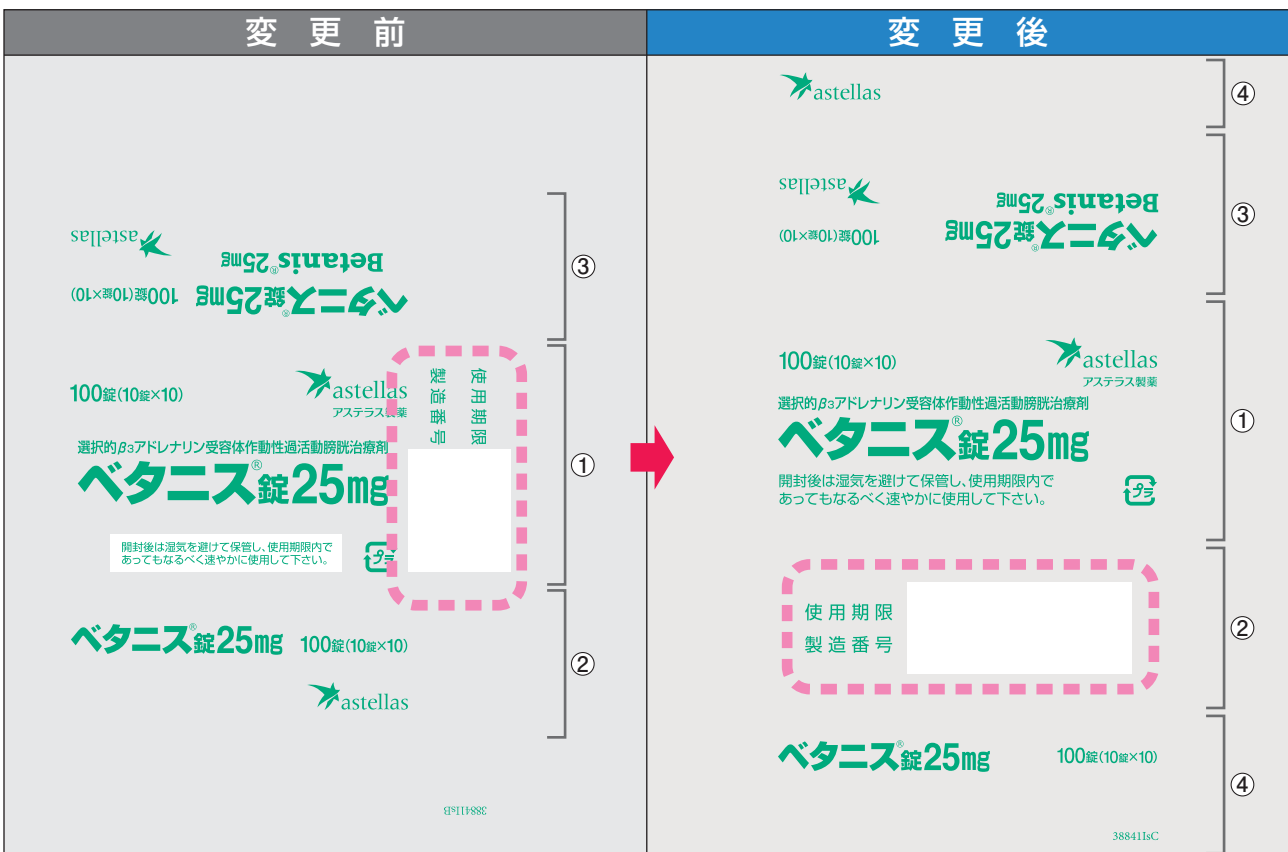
変更前

astellas
Betanis® 25mg
ベタニス®錠25mg 100錠(10錠×10)

③

100錠(10錠×10)
astellas
アステラス製薬
選択的β3アドレナリン受容体作動性過活動膀胱治療剤
ベタニス®錠25mg
開封後は湿気を避けて保管し、使用期限内であってもなるべく速やかに使用して下さい。
プラ
使用期限
製造番号

①

ベタニス®錠25mg 100錠(10錠×10)
astellas

②

38841IsB

変更後

astellas

④

astellas
Betanis® 25mg
ベタニス®錠25mg 100錠(10錠×10)

③

100錠(10錠×10)
astellas
アステラス製薬
選択的β3アドレナリン受容体作動性過活動膀胱治療剤
ベタニス®錠25mg
開封後は湿気を避けて保管し、使用期限内であってもなるべく速やかに使用して下さい。
プラ

①

使用期限
製造番号

②

ベタニス®錠25mg 100錠(10錠×10)

④

38841IsC